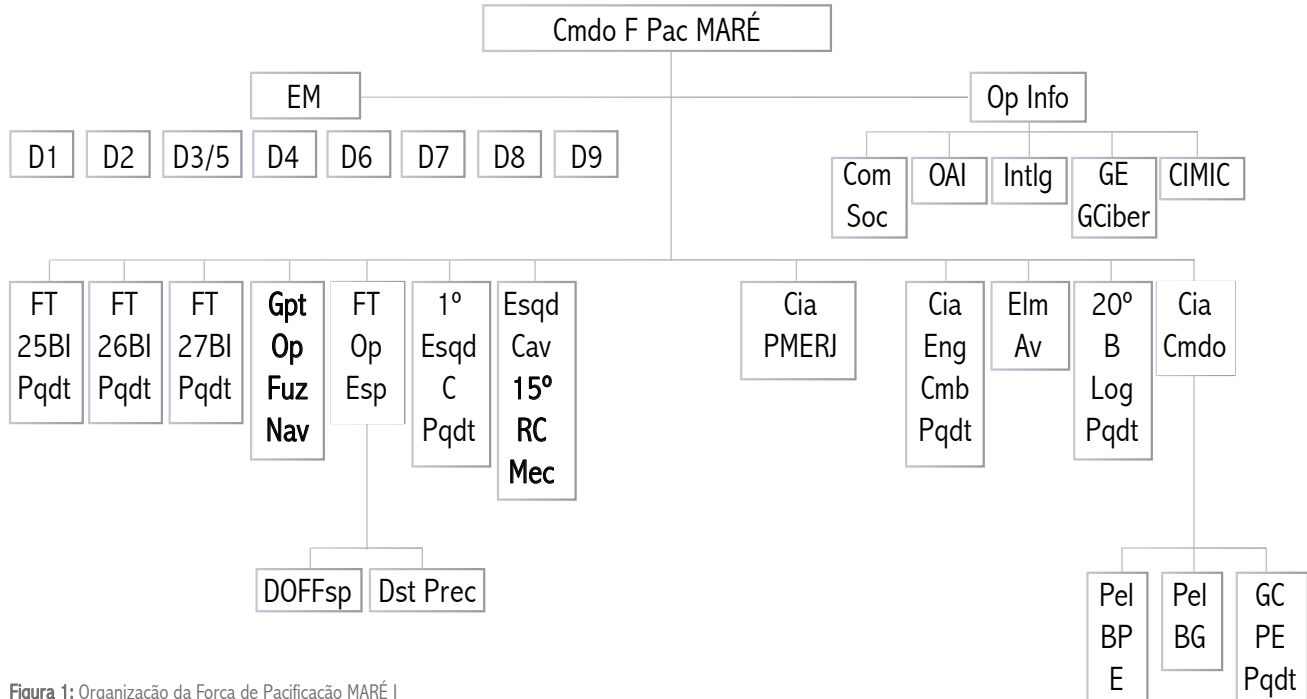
Cmdo F Pac MARÉ

EM

Op Info

D1

D2

D3/5

D4

D6

D7

D8

D9

Com Soc

OAI

Intlg

GE GCiber

CIMIC

FT 25BI Pqdt

FT 26BI Pqdt

FT 27BI Pqdt

Gpt Op Fuz Nav

FT Op Esp

1º Esqd C Pqdt

Esqd Cav 15º RC Mec

Cia PMERJ

Cia Eng Cmb Pqdt

Elm Av

20º B Log Pqdt

Cia Cmdo

DOFFsp

Dst Prec

Pel BP E

Pel BG

GC PE Pqdt

Figura 1: Organização da Força de Pacificação MARÉ I